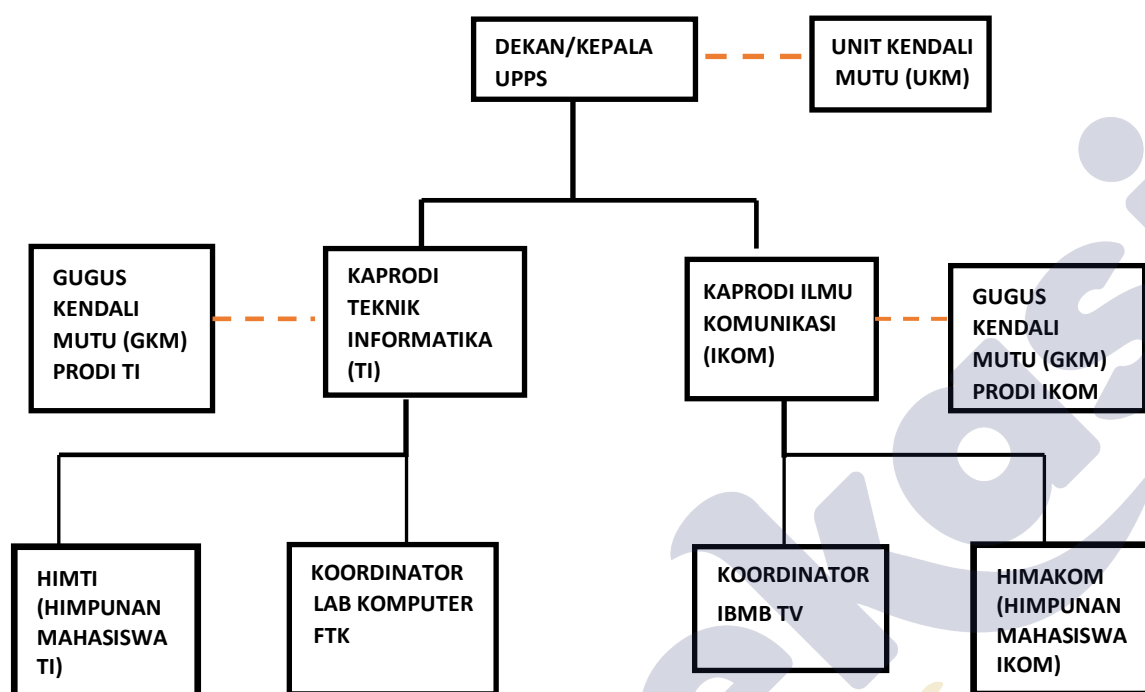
DEKAN/KEPALA UPPS

UNIT KENDALI MUTU (UKM)

GUGUS KENDALI MUTU (GKM) PRODI TI

KAPRODI TEKNIK INFORMATIKA (TI)

KAPRODI ILMU KOMUNIKASI (IKOM)

GUGUS KENDALI MUTU (GKM) PRODI IKOM

HIMTI (HIMPUNAN MAHASISWA TI)

KOORDINATOR LAB KOMPUTER FTK

KOORDINATOR IBMB TV

HIMAKOM (HIMPUNAN MAHASISWA IKOM)